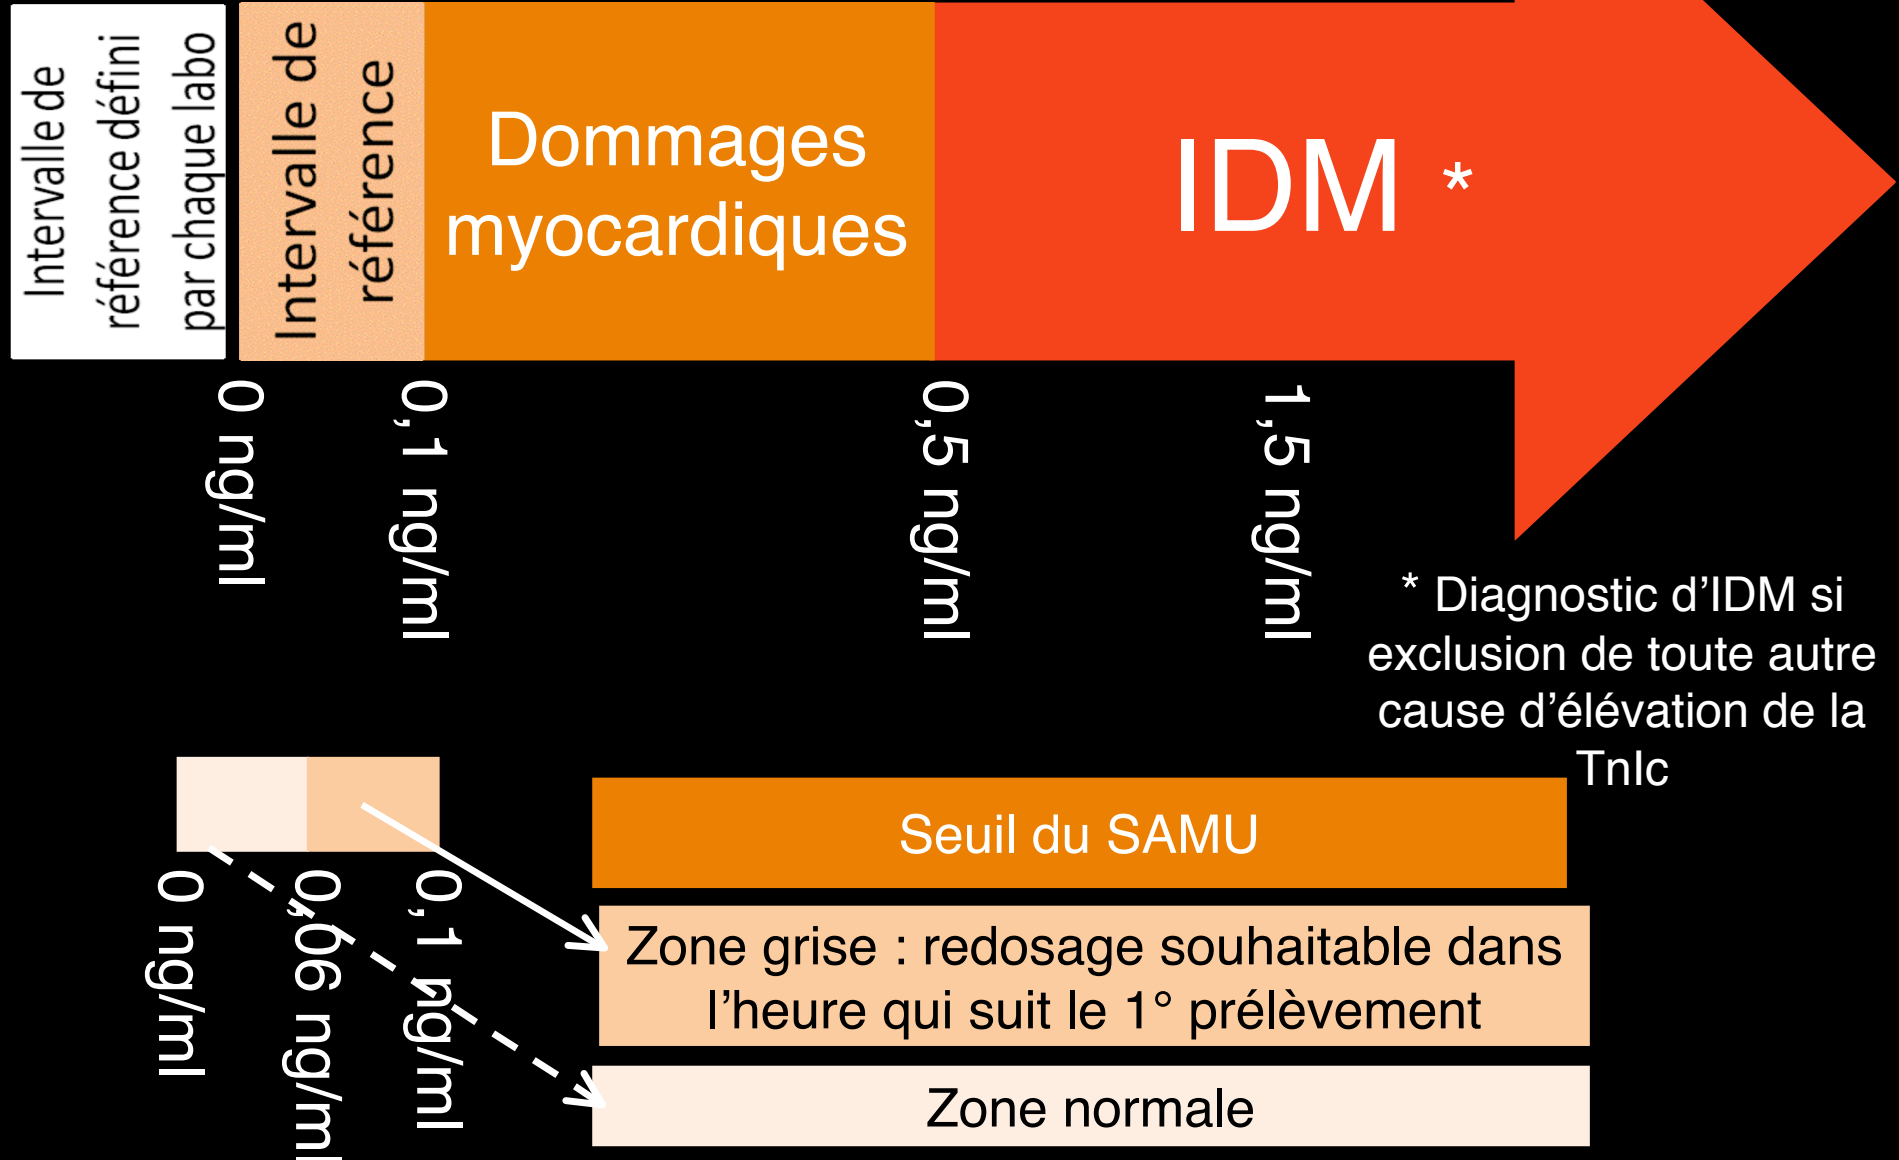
Intervalle de référence défini par chaque labo

Intervalle de référence

Dommages myocardiques

IDM *

0 ng/ml

0,1 ng/ml

0,5 ng/ml

1,5 ng/ml

* Diagnostic d'IDM si exclusion de toute autre cause d'élévation de la TnIc

0 ng/ml

0,06 ng/ml

0,1 ng/ml

Seuil du SAMU

Zone grise : redosage souhaitable dans l'heure qui suit le 1° prélèvement

Zone normale